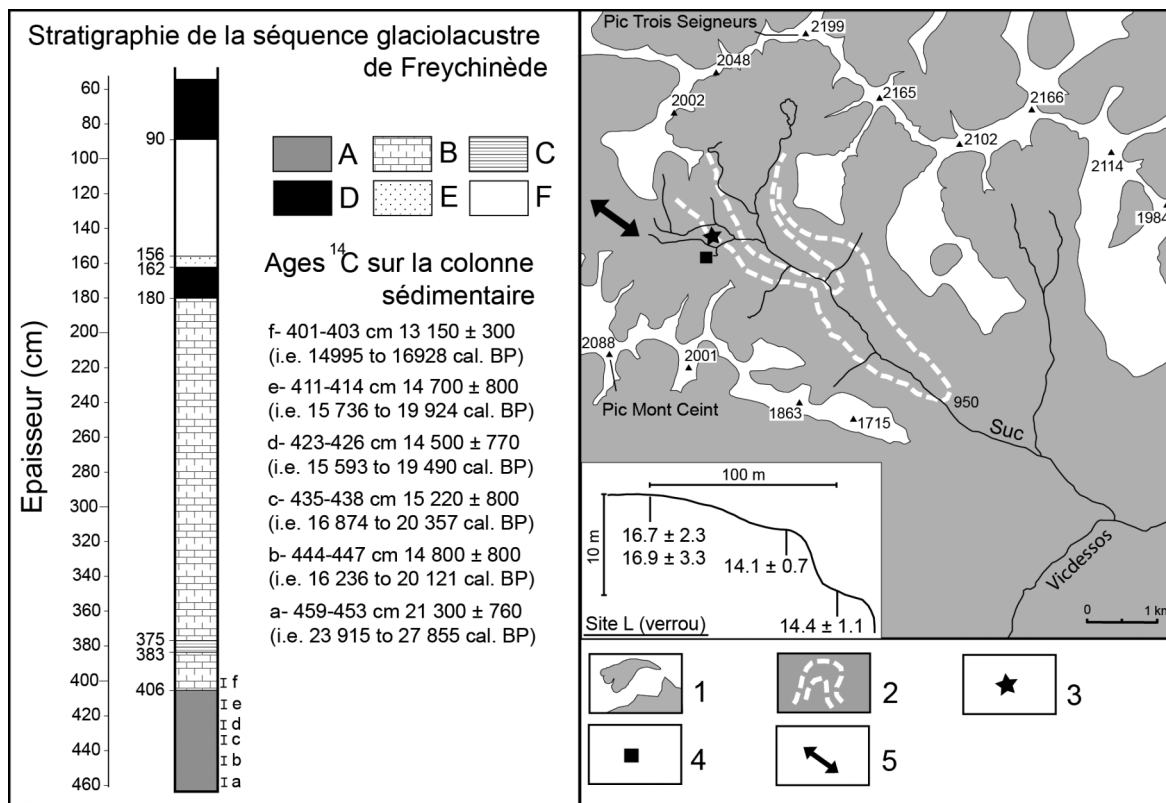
Stratigraphie de la séquence glaciolacustre de Freychinède

Epaisseur (cm)

60
80
100
120
140
160
180
200
220
240
260
280
300
320
340
360
380
400
420
440
460

90
156
162
180
375
383
406

I f
I e
I d
I c
I b
I a

A B C
D E F

Ages $^{14}C$ sur la colonne sédimentaire

f- 401-403 cm 13 150 ± 300 (i.e. 14995 to 16928 cal. BP)
e- 411-414 cm 14 700 ± 800 (i.e. 15 736 to 19 924 cal. BP)
d- 423-426 cm 14 500 ± 770 (i.e. 15 593 to 19 490 cal. BP)
c- 435-438 cm 15 220 ± 800 (i.e. 16 874 to 20 357 cal. BP)
b- 444-447 cm 14 800 ± 800 (i.e. 16 236 to 20 121 cal. BP)
a- 459-453 cm 21 300 ± 760 (i.e. 23 915 to 27 855 cal. BP)

Pic Trois Seigneurs
2199
2048
2002
2165
2166
2102
2114
1984
2088
2001
Pic Mont Ceint
1863
1715
950
Suc
Vicdessos
0 1 km

100 m
10 m
16.7 ± 2.3
16.9 ± 3.3
14.1 ± 0.7
14.4 ± 1.1
Site L (verrou)

1
2
3
4
5